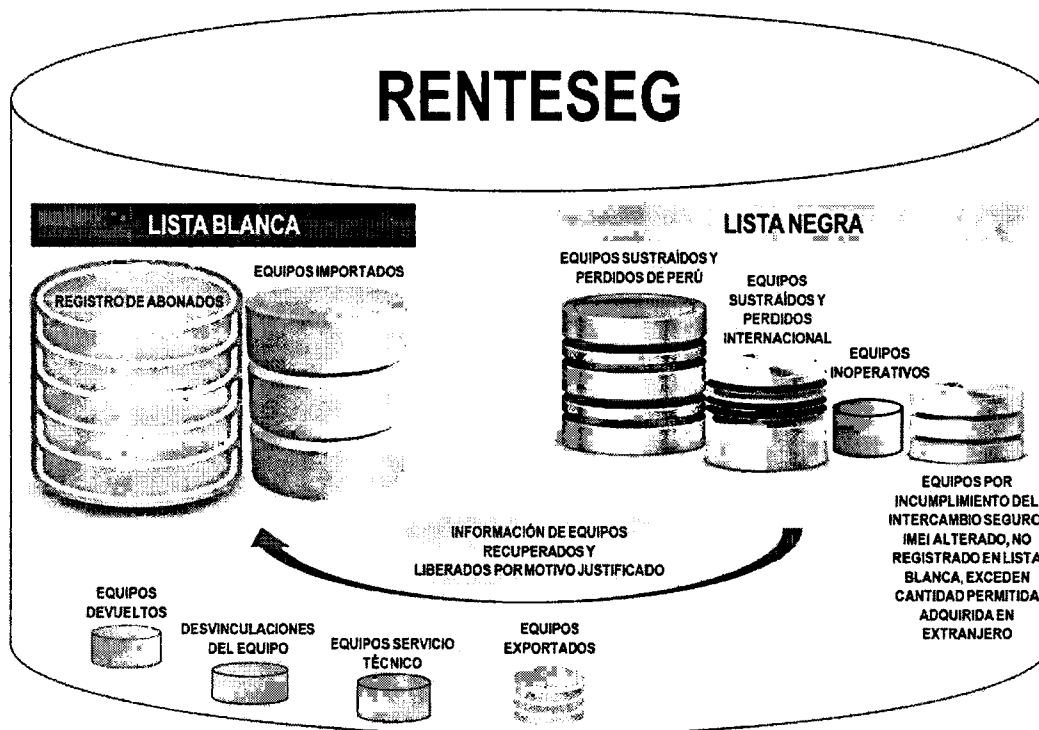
RENTESEG

LISTA BLANCA

REGISTRO DE ABONADOS

EQUIPOS IMPORTADOS

LISTA NEGRA

EQUIPOS SUSTRAÍDOS Y PERDIDOS DE PERÚ

EQUIPOS SUSTRAÍDOS Y PERDIDOS INTERNACIONAL

EQUIPOS INOPERATIVOS

EQUIPOS POR INCUMPLIMIENTO DEL INTERCAMBIO SEGURO: IMEI ALTERADO, NO REGISTRADO EN LISTA BLANCA, EXCEDEN CANTIDAD PERMITIDA ADQUIRIDA EN EXTRANJERO

INFORMACIÓN DE EQUIPOS RECUPERADOS Y LIBERADOS POR MOTIVO JUSTIFICADO

EQUIPOS DEVUELTOS

DESVINCULACIONES DEL EQUIPO

EQUIPOS SERVICIO TÉCNICO

EQUIPOS EXPORTADOS